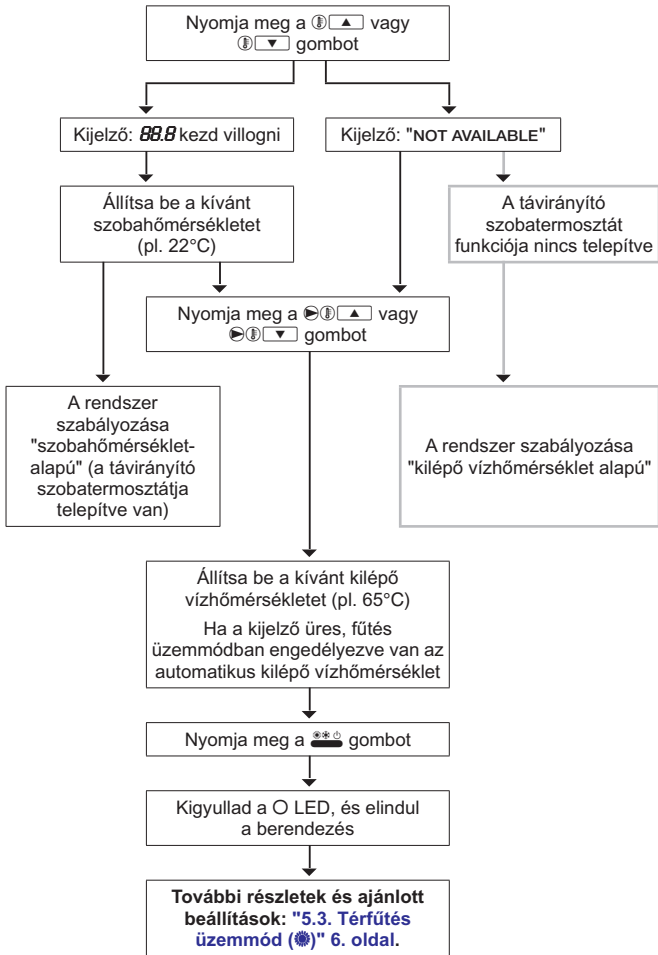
Nyomja meg a ▲ vagy ▼ gombot

Kijelző: 88.8 kezd villogni

Kijelző: "NOT AVAILABLE"

Állítsa be a kívánt szobahőmérsékletet (pl. 22°C)

A távirányító szobatermosztát funkciója nincs telepítve

Nyomja meg a ▲ vagy ▼ gombot

A rendszer szabályozása "szobahőmérséklet-alapú" (a távirányító szobatermosztátja telepítve van)

A rendszer szabályozása "kilépő vízhőmérséklet alapú"

Állítsa be a kívánt kilépő vízhőmérsékletet (pl. 65°C)

Ha a kijelző üres, fűtés üzemmódban engedélyezve van az automatikus kilépő vízhőmérséklet

Nyomja meg a gombot

Kigyullad a O LED, és elindul a berendezés

További részletek és ajánlott beállítások: "5.3. Térfűtés üzemmód ()" 6. oldal.